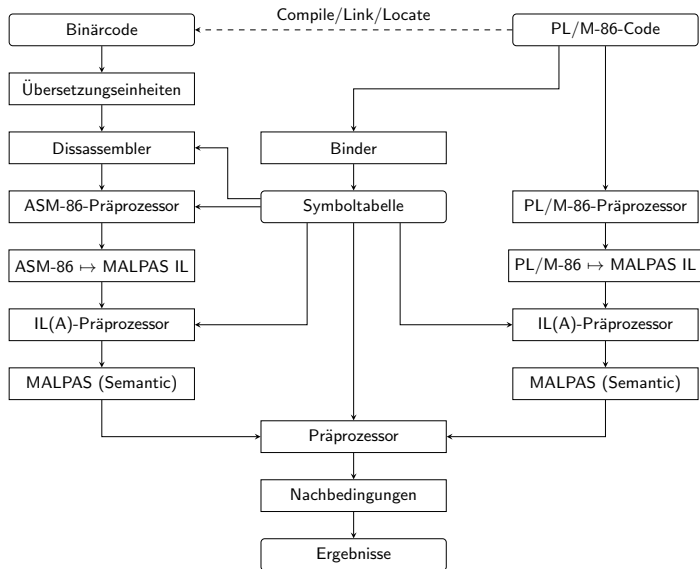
Compile/Link/Locate

Binärcode

PL/M-86-Code

Übersetzungseinheiten

Dissassembler

Binder

ASM-86-Präprozessor

Symboltabelle

PL/M-86-Präprozessor

ASM-86 $\mapsto$ MALPAS IL

PL/M-86 $\mapsto$ MALPAS IL

IL(A)-Präprozessor

IL(A)-Präprozessor

MALPAS (Semantic)

MALPAS (Semantic)

Präprozessor

Nachbedingungen

Ergebnisse